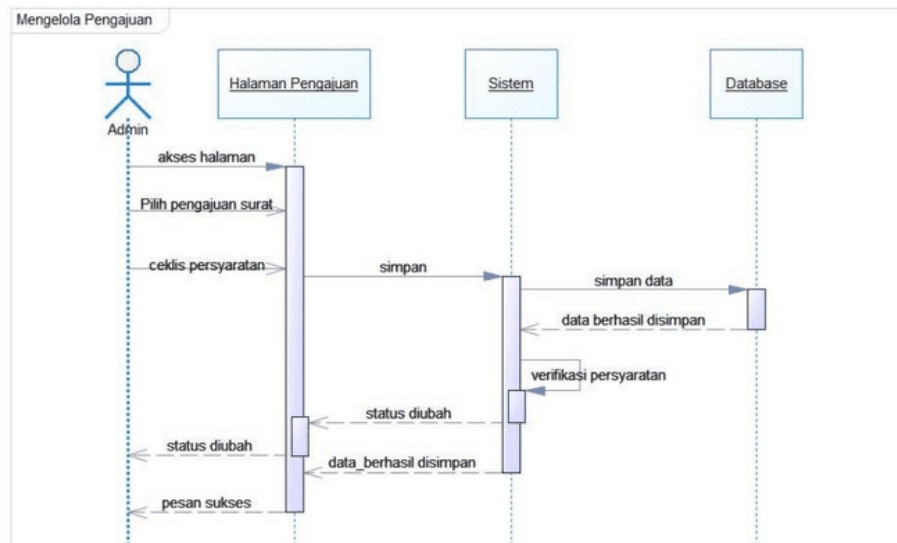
Mengelola Pengajuan

Admin

Halaman Pengajuan

Sistem

Database

akses halaman

Pilih pengajuan surat

ceklis persyaratan

simpan

simpan data

data berhasil disimpan

verifikasi persyaratan

status diubah

status diubah

data_berhasil disimpan

pesan sukses